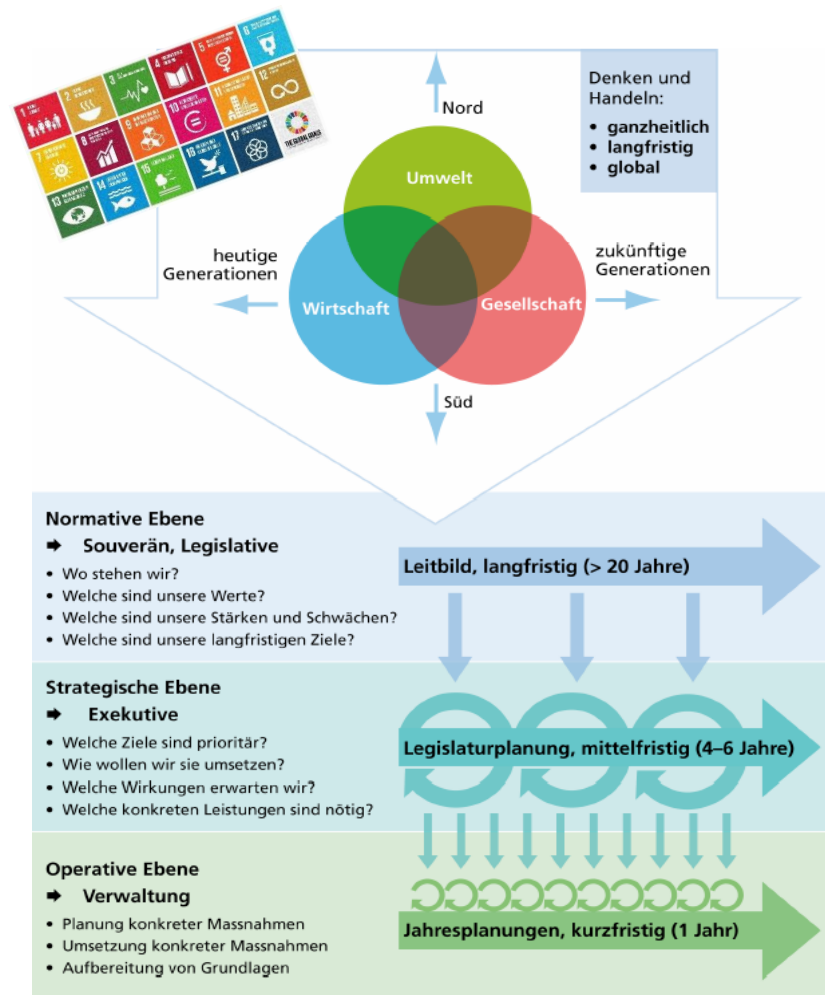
Denken und Handeln:

- ganzheitlich
- langfristig
- global

Nord

Umwelt

heutige Generationen

Wirtschaft

Gesellschaft

zukünftige Generationen

Süd

Normative Ebene

➡ Souverän, Legislative

- Wo stehen wir?
- Welche sind unsere Werte?
- Welche sind unsere Stärken und Schwächen?
- Welche sind unsere langfristigen Ziele?

Leitbild, langfristig (> 20 Jahre)

Strategische Ebene

➡ Exekutive

- Welche Ziele sind prioritär?
- Wie wollen wir sie umsetzen?
- Welche Wirkungen erwarten wir?
- Welche konkreten Leistungen sind nötig?

Legislaturplanung, mittelfristig (4–6 Jahre)

Operative Ebene

➡ Verwaltung

- Planung konkreter Massnahmen
- Umsetzung konkreter Massnahmen
- Aufbereitung von Grundlagen

Jahresplanungen, kurzfristig (1 Jahr)